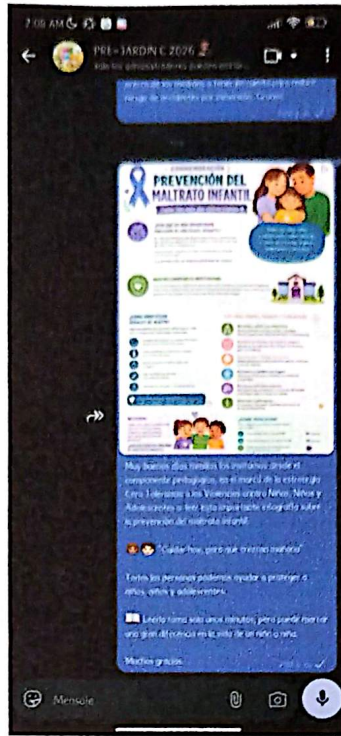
7:05 AM

PRE-JARDIN C 2026

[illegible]

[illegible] los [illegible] a tener en cuenta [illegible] riesgo de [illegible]. Gracias

PREVENCIÓN DEL MALTRATO INFANTIL

Muy buenos días familias los invitamos desde el componente pedagógico, en el marco de la estrategia Cero Tolerancia a las Violencias contra Niños, Niñas y Adolescentes a leer esta importante infografía sobre la prevención del maltrato infantil.

"Cuidar hoy, para que crezcan mañana"

Todas las personas podemos ayudar a proteger a niños, niñas y adolescentes.

Leerla toma solo unos minutos, pero puede marcar una gran diferencia en la vida de un niño o niña.

Muchas gracias.

Mensaje